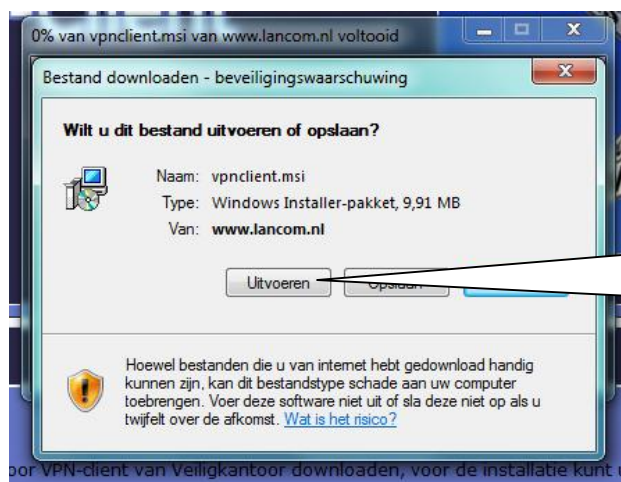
0% van vpnclient.msi van www.lancom.nl voltooid

Bestand downloaden - beveiligingswaarschuwing

Wilt u dit bestand uitvoeren of opslaan?

Naam: vpnclient.msi

Type: Windows Installer-pakket, 9,91 MB

Van: www.lancom.nl

Uitvoeren

Opslaan

Hoewel bestanden die u van internet hebt gedownload handig kunnen zijn, kan dit bestandstype schade aan uw computer toebrengen. Voer deze software niet uit of sla deze niet op als u twijfelt over de afkomst. Wat is het risico?

oor VPN-client van Veiligkantoor downloaden, voor de installatie kunt